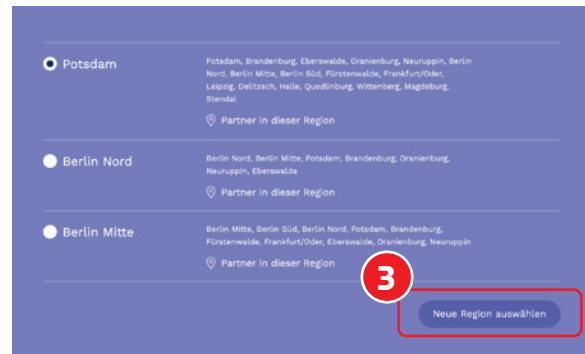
Potsdam

Potsdam, Brandenburg, Eberswalde, Oranienburg, Neuruppin, Berlin Nord, Berlin Mitte, Berlin Süd, Fürstenwalde, Frankfurt/Oder, Leipzig, Delitzsch, Halle, Quedlinburg, Wittenberg, Magdeburg, Stendal

Partner in dieser Region

Berlin Nord

Berlin Nord, Berlin Mitte, Potsdam, Brandenburg, Oranienburg, Neuruppin, Eberswalde

Partner in dieser Region

Berlin Mitte

Berlin Mitte, Berlin Süd, Berlin Nord, Potsdam, Brandenburg, Fürstenwalde, Frankfurt/Oder, Eberswalde, Oranienburg, Neuruppin

Partner in dieser Region

3

Neue Region auswählen